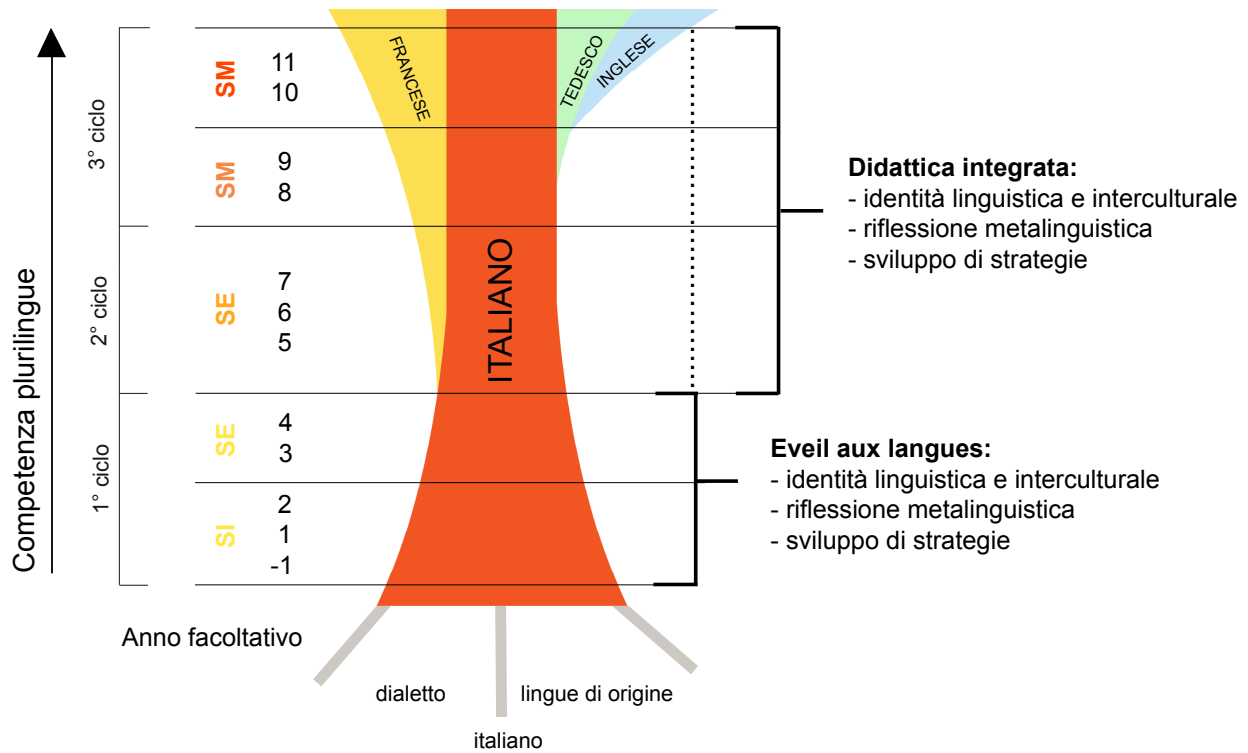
Competenza plurilingue

3° ciclo

SM 11
10

SM 9
8

2° ciclo

SE 7
6
5

1° ciclo

SE 4
3

SI 2
1
-1

Anno facoltativo

FRANCESE

ITALIANO

TEDESCO

INGLESE

**Didattica integrata:**
- identità linguistica e interculturale
- riflessione metalinguistica
- sviluppo di strategie

**Eveil aux langues:**
- identità linguistica e interculturale
- riflessione metalinguistica
- sviluppo di strategie

dialetto

italiano

lingue di origine